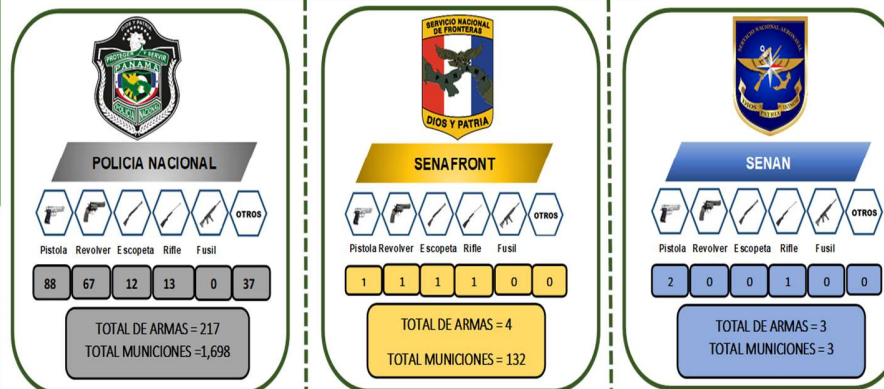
PROTEGER Y SERVIR
PANAMA
POLICIA NACIONAL

POLICIA NACIONAL

OTROS

Pistola Revolver Escopeta Rifle Fusil

| 88 | 67 | 12 | 13 | 0 | 37 |
|---|---|---|---|---|---|

TOTAL DE ARMAS = 217
TOTAL MUNICIONES =1,698

SERVICIO NACIONAL DE FRONTERAS
DIOS Y PATRIA

SENAFRONT

OTROS

Pistola Revolver Escopeta Rifle Fusil

| 1 | 1 | 1 | 1 | 0 | 0 |
|---|---|---|---|---|---|

TOTAL DE ARMAS = 4
TOTAL MUNICIONES = 132

SERVICIO NACIONAL AERONAVAL

SENAN

OTROS

Pistola Revolver Escopeta Rifle Fusil

| 2 | 0 | 0 | 1 | 0 | 0 |
|---|---|---|---|---|---|

TOTAL DE ARMAS = 3
TOTAL MUNICIONES = 3